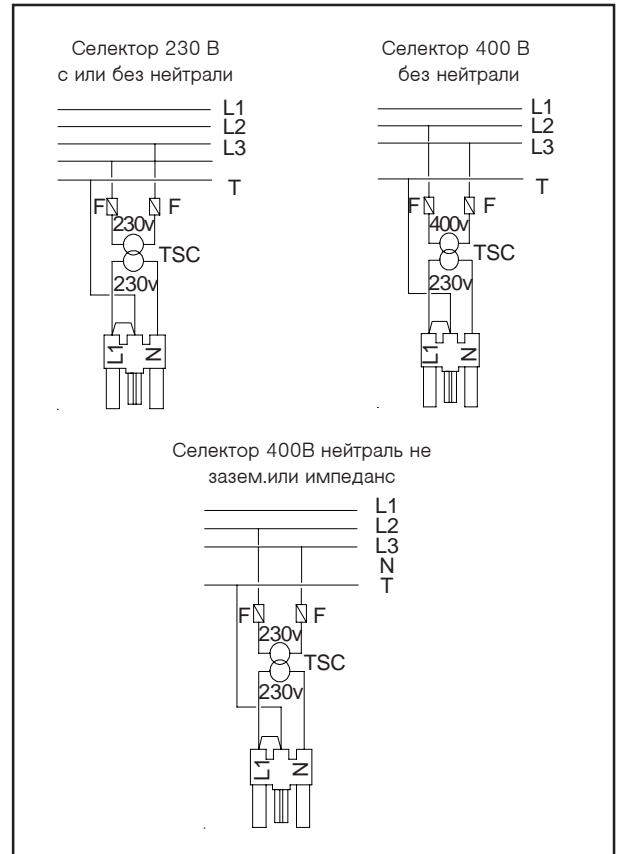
Селектор 230 В
с или без нейтрали

L1
L2
L3
T
F
F
230v
TSC
230v
L1
N

Селектор 400 В
без нейтрали

L1
L2
L3
T
F
F
400v
TSC
230v
L1
N

Селектор 400В нейтраль не зазем.или импеданс

L1
L2
L3
N
T
F
F
230v
TSC
230v
L1
N